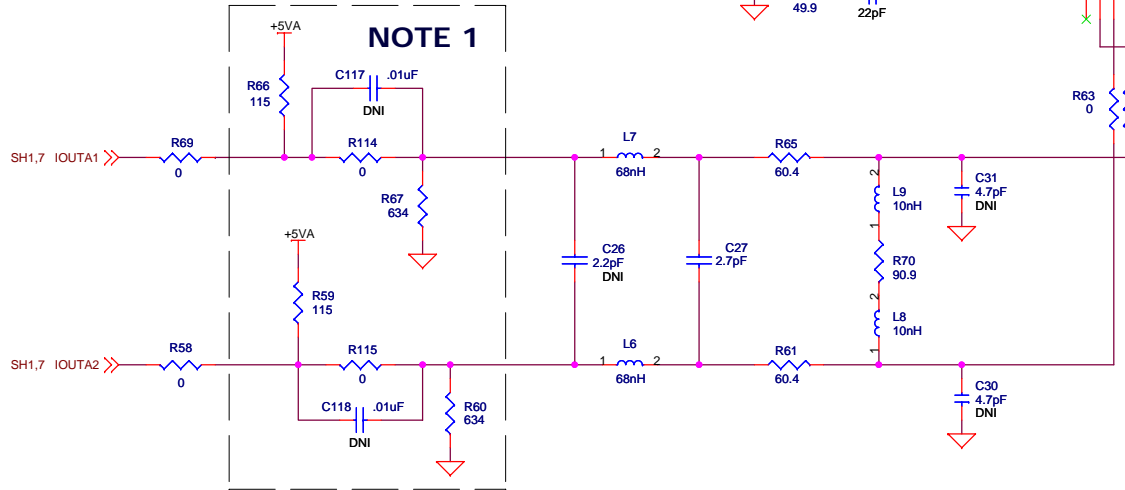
49.9
22pF

NOTE 1

+5VA

R66
115

C117 .01uF
DNI

R63
0

SH1,7 IOUTA1

R69
0

R114
0

L7
1 2
68nH

R65
60.4

R67
634

L9
10nH

C31
4.7pF
DNI

+5VA

C26
2.2pF
DNI

C27
2.7pF

R70
90.9

R59
115

L8
10nH

SH1,7 IOUTA2

R58
0

R115
0

L6
1 2
68nH

R61
60.4

C118 .01uF
DNI

R60
634

C30
4.7pF
DNI